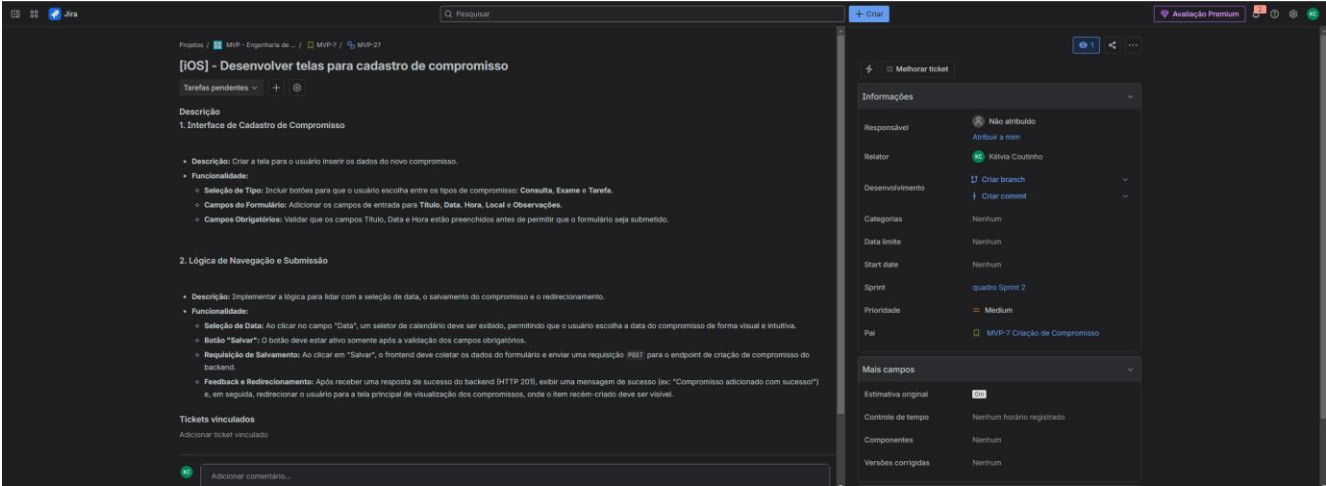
Jira

Pesquisar

+ Criar

Avaliação Premium

KC

Projetos / MVP - Engenharia de ... / MVP-7 / MVP-27

[iOS] - Desenvolver telas para cadastro de compromisso

Tarefas pendentes +

Descrição

1. Interface de Cadastro de Compromisso

- **Descrição:** Criar a tela para o usuário inserir os dados do novo compromisso.
- **Funcionalidade:**
  - **Seleção de Tipo:** Incluir botões para que o usuário escolha entre os tipos de compromisso: **Consulta**, **Exame** e **Tarefa**.
  - **Campos do Formulário:** Adicionar os campos de entrada para **Título**, **Data**, **Hora**, **Local** e **Observações**.
  - **Campos Obrigatórios:** Validar que os campos Título, Data e Hora estão preenchidos antes de permitir que o formulário seja submetido.

2. Lógica de Navegação e Submissão

- **Descrição:** Implementar a lógica para lidar com a seleção de data, o salvamento do compromisso e o redirecionamento.
- **Funcionalidade:**
  - **Seleção de Data:** Ao clicar no campo "Data", um seletor de calendário deve ser exibido, permitindo que o usuário escolha a data do compromisso de forma visual e intuitiva.
  - **Botão "Salvar":** O botão deve estar ativo somente após a validação dos campos obrigatórios.
  - **Requisição de Salvamento:** Ao clicar em "Salvar", o frontend deve coletar os dados do formulário e enviar uma requisição POST para o endpoint de criação de compromisso do backend.
  - **Feedback e Redirecionamento:** Após receber uma resposta de sucesso do backend (HTTP 201), exibir uma mensagem de sucesso (ex: "Compromisso adicionado com sucesso!") e, em seguida, redirecionar o usuário para a tela principal de visualização dos compromissos, onde o item recém-criado deve ser visível.

Tickets vinculados

Adicionar ticket vinculado

KC

Adicionar comentário...

1

Melhorar ticket

Informações

| | |
|---|---|
| Responsável | Não atribuído<br>Atribuir a mim |
| Relator | KC Kélvia Coutinho |
| Desenvolvimento | Criar branch<br>Criar commit |
| Categorias | Nenhum |
| Data limite | Nenhum |
| Start date | Nenhum |
| Sprint | quadro Sprint 2 |
| Prioridade | Medium |
| Pai | MVP-7 Criação de Compromisso |

Mais campos

| | |
|---|---|
| Estimativa original | 0m |
| Controle de tempo | Nenhum horário registrado |
| Componentes | Nenhum |
| Versões corrigidas | Nenhum |